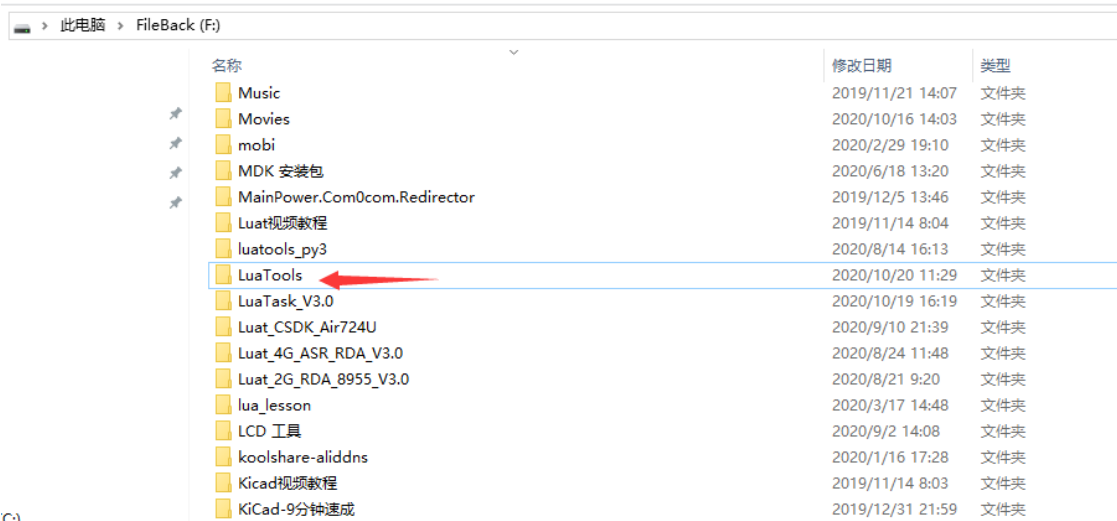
> 此电脑 > FileBack (F:)

| 名称 | 修改日期 | 类型 |
|---|---|---|
| Music | 2019/11/21 14:07 | 文件夹 |
| Movies | 2020/10/16 14:03 | 文件夹 |
| mobi | 2020/2/29 19:10 | 文件夹 |
| MDK 安装包 | 2020/6/18 13:20 | 文件夹 |
| MainPower.Com0com.Redirector | 2019/12/5 13:46 | 文件夹 |
| Luat视频教程 | 2019/11/14 8:04 | 文件夹 |
| luatools_py3 | 2020/8/14 16:13 | 文件夹 |
| LuaTools | 2020/10/20 11:29 | 文件夹 |
| LuaTask_V3.0 | 2020/10/19 16:19 | 文件夹 |
| Luat_CSDK_Air724U | 2020/9/10 21:39 | 文件夹 |
| Luat_4G_ASR_RDA_V3.0 | 2020/8/24 11:48 | 文件夹 |
| Luat_2G_RDA_8955_V3.0 | 2020/8/21 9:20 | 文件夹 |
| lua_lesson | 2020/3/17 14:48 | 文件夹 |
| LCD 工具 | 2020/9/2 14:08 | 文件夹 |
| koolshare-aliddns | 2020/1/16 17:28 | 文件夹 |
| Kicad视频教程 | 2019/11/14 8:03 | 文件夹 |
| KiCad-9分钟速成 | 2019/12/31 21:59 | 文件夹 |

(C:)